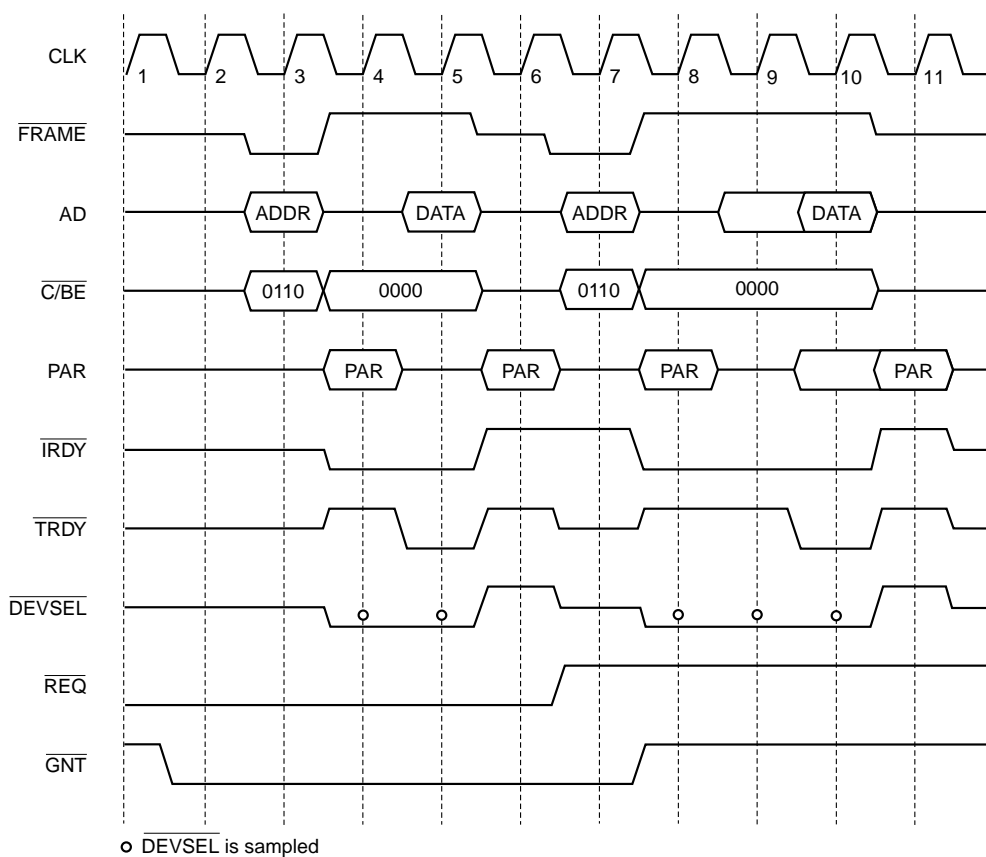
CLK
1
2
3
4
5
6
7
8
9
10
11

$\overline{FRAME}$

AD
ADDR
DATA
ADDR
DATA

$\overline{C/BE}$
0110
0000
0110
0000

PAR
PAR
PAR
PAR
PAR

$\overline{IRDY}$

$\overline{TRDY}$

$\overline{DEVSEL}$

$\overline{REQ}$

$\overline{GNT}$

o $\overline{DEVSEL}$ is sampled